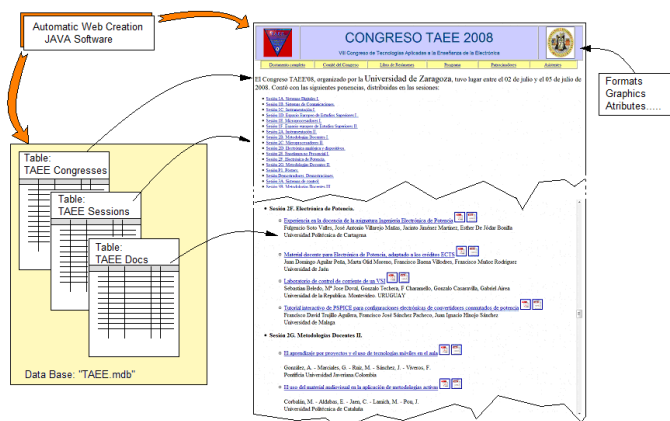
Automatic Web Creation
JAVA Software

Table:
TAEE Congresses

Table:
TAEE Sessions

Table:
TAEE Docs

Data Base: "TAEE.mdb"

CONGRESO TAEE 2008

VIII Congreso de Tecnologías Aplicadas a la Enseñanza de la Electrónica

Documento completo | Comité del Congreso | Libro de Resúmenes | Ponentes | Patrocinadores | Asistentes

El Congreso TAEE'08, organizado por la Universidad de Zaragoza, tuvo lugar entre el 02 de julio y el 05 de julio de 2008. Contó con las siguientes ponencias, distribuidas en las sesiones:

Formats
Graphics
Atributes.....

Sesión 2F. Electrónica de Potencia.

Experiencia en la docencia de la asignatura Ingeniería Electrónica de Potencia
Fulgencio Soto Valles, José Antonio Villarejo Mañas, Jacinto Jiménez Martínez, Esther De Jódar Bonilla
Universidad Politécnica de Cartagena

Material docente para Electrónica de Potencia, adaptado a los créditos ECTS
Juan Domingo Aguilar Peña, María Olid Moreno, Francisco Bueno Villodres, Francisco Muñoz Rodríguez
Universidad de Jaén

Laboratorio de control de corriente en un VSI
Sebastián Bidedo, Mª Jose Doval, Gonzalo Techera, F Charamello, Gonzalo Casaravilla, Gabriel Aiwa
Universidad de la República. Montevideo. URUGUAY

Tutorial interactivo de PSPICE para configuraciones electrónicas de convertidores conmutados de potencia
Francisco David Trujillo Aguilera, Francisco José Sánchez Pacheco, Juan Ignacio Hinojo Sánchez
Universidad de Málaga

Sesión 2G. Metodologías Docentes II.

El aprendizaje por proyectos y el uso de tecnologías móviles en el aula
González, A. - Marcelés, G. - Ruiz, M. - Sánchez, J. - Vivero, F.
Pontificia Universidad Javeriana.Colombia

El uso del material audiovisual en la aplicación de metodologías activas
Corbalán, M. - Aldabas, E. - Jaen, C. - Lamich, M. - Pou, J.
Universidad Politécnica de Cataluña